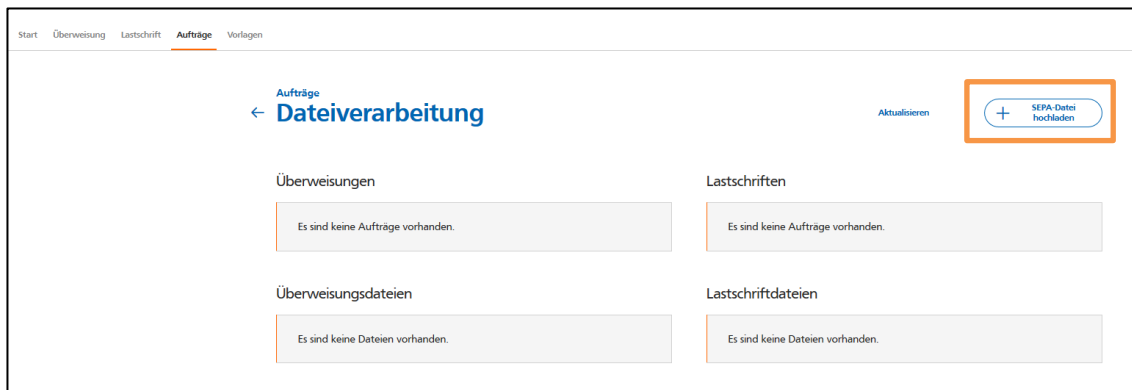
Start Überweisung Lastschrift Aufträge Vorlagen

Aufträge
← Dateiverarbeitung

Aktualisieren

+ SEPA-Datei hochladen

Überweisungen

Es sind keine Aufträge vorhanden.

Lastschriften

Es sind keine Aufträge vorhanden.

Überweisungsdateien

Es sind keine Dateien vorhanden.

Lastschriftdateien

Es sind keine Dateien vorhanden.